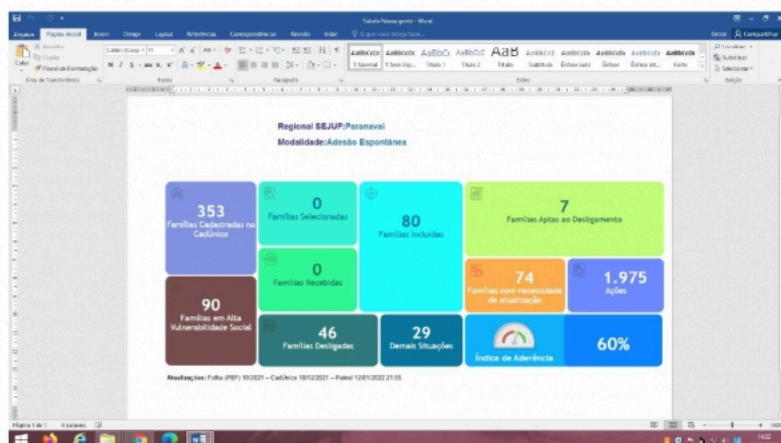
Tabela Nova agente - Word

Arquivo Página Inicial Inserir Design Layout Referências Correspondências Revisão Exibir O que você deseja fazer...

Entrar Compartilhar

Recortar
Copiar
Colar
Pincel de Formatação
Área de Transferência

Fonte

Parágrafo

AaBbCcDc AaBbCcDc AaBbCc AaBbCcE AaB AaBbCcC AaBbCcDc AaBbCcDa AaBbCcDa AaBbCcDa
1 Normal 1 Sem Esp... Título 1 Título 2 Título Subtítulo Ênfase Sutil Ênfase Ênfase Int... Forte

Estilo

Localizar
Substituir
Selecionar
Edição

Regional SEJUF:Paranavaí

Modalidade:Adesão Espontânea

353
Famílias Cadastradas no CadÚnico

0
Famílias Selecionadas

80
Famílias Incluídas

7
Famílias Aptas ao Desligamento

0
Famílias Recebidas

74
Famílias com necessidade de atualização

1.975
Ações

90
Famílias em Alta Vulnerabilidade Social

46
Famílias Desligadas

29
Demais Situações

Índice de Aderência

60%

Atualizações: Folha (PBF) 10/2021 – CadÚnico 18/12/2021 – Painel 12/01/2022 21:05

Página 1 de 1 0 palavras

100%

14:22